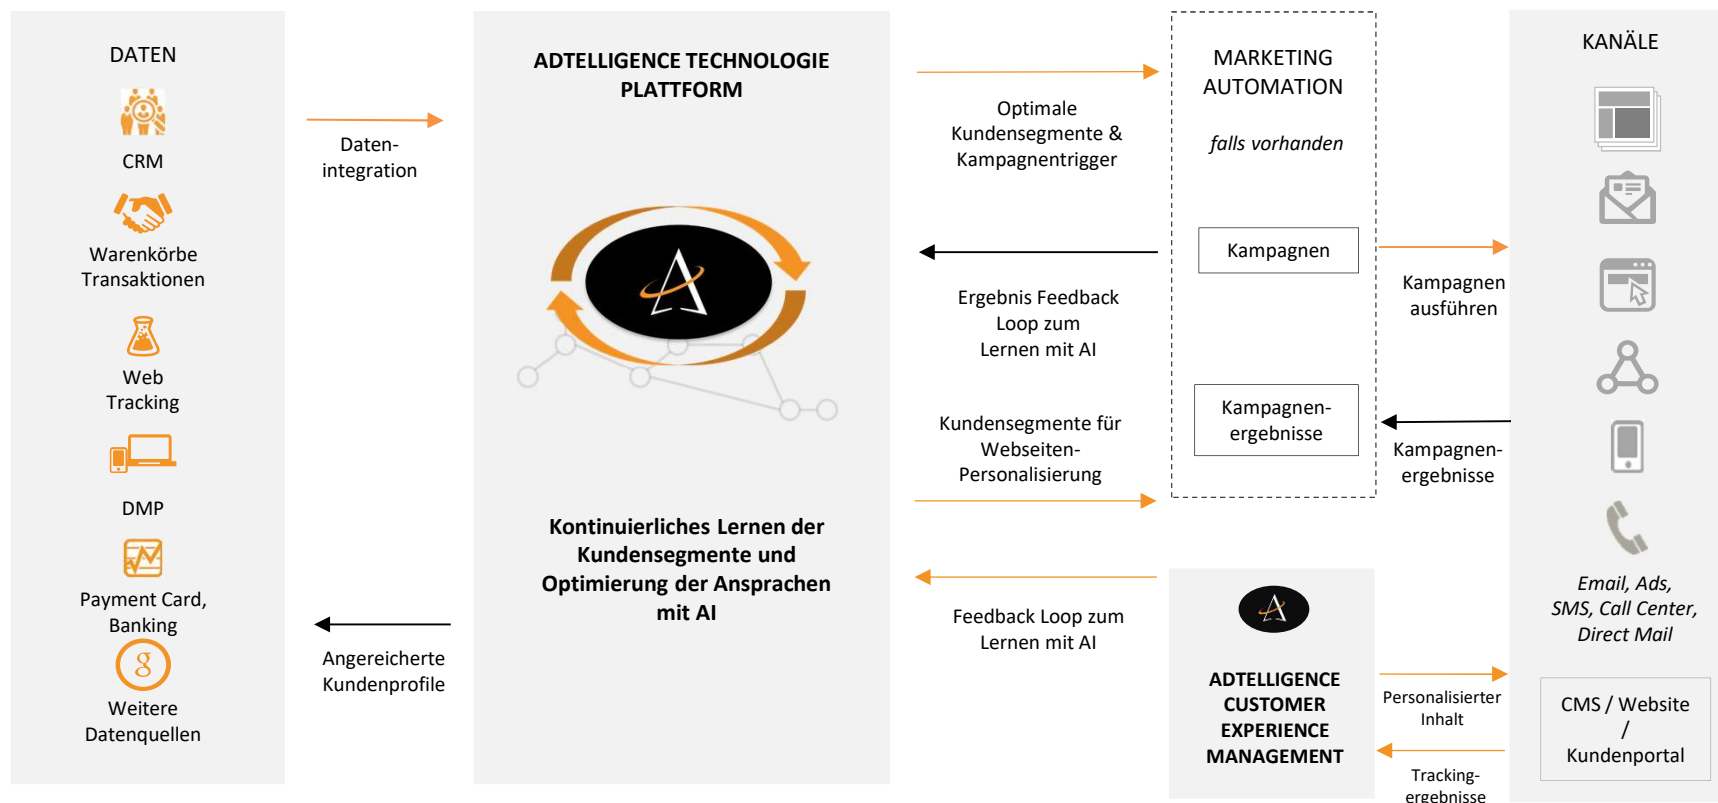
DATEN

CRM

Warenkörbe Transaktionen

Web Tracking

DMP

Payment Card, Banking

Weitere Datenquellen

Daten-integration

Angereicherte Kundenprofile

ADTELLIGENCE TECHNOLOGIE PLATTFORM

Kontinuierliches Lernen der Kundensegmente und Optimierung der Ansprachen mit AI

Optimale Kundensegmente & Kampagnentrigger

Ergebnis Feedback Loop zum Lernen mit AI

Kundensegmente für Webseiten-Personalisierung

Feedback Loop zum Lernen mit AI

MARKETING AUTOMATION

falls vorhanden

Kampagnen

Kampagnen-ergebnisse

ADTELLIGENCE CUSTOMER EXPERIENCE MANAGEMENT

Kampagnen ausführen

Kampagnen-ergebnisse

Personalisierter Inhalt

Tracking-ergebnisse

KANÄLE

Email, Ads, SMS, Call Center, Direct Mail

CMS / Website / Kundenportal